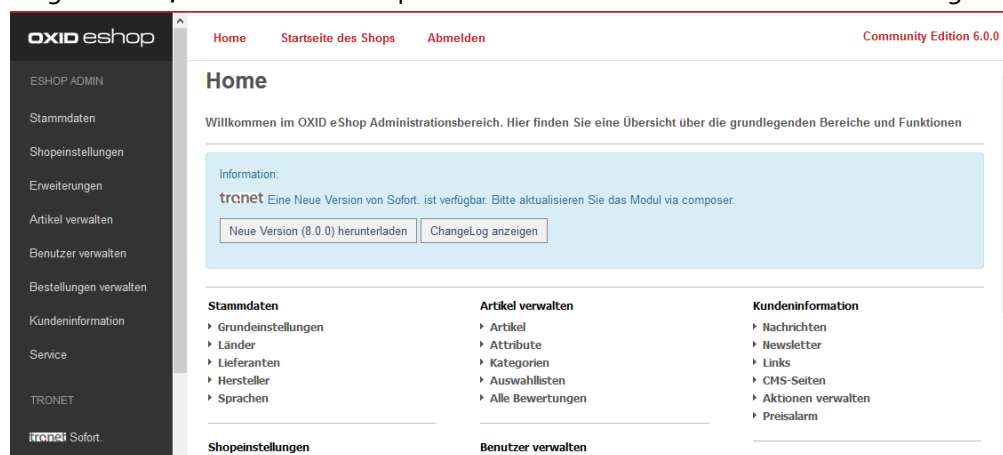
OXID eshop

ESHOP ADMIN
Stammdaten
Shopeinstellungen
Erweiterungen
Artikel verwalten
Benutzer verwalten
Bestellungen verwalten
Kundeninformation
Service
TRONET
tronet Sofort.

Home Startseite des Shops Abmelden Community Edition 6.0.0

Home

Willkommen im OXID eShop Administrationsbereich. Hier finden Sie eine Übersicht über die grundlegenden Bereiche und Funktionen

Information:
tronet Eine Neue Version von Sofort. ist verfügbar. Bitte aktualisieren Sie das Modul via composer.
Neue Version (8.0.0) herunterladen ChangeLog anzeigen

Stammdaten
▸ Grundeinstellungen
▸ Länder
▸ Lieferanten
▸ Hersteller
▸ Sprachen

Shopeinstellungen

Artikel verwalten
▸ Artikel
▸ Attribute
▸ Kategorien
▸ Auswahllisten
▸ Alle Bewertungen

Benutzer verwalten

Kundeninformation
▸ Nachrichten
▸ Newsletter
▸ Links
▸ CMS-Seiten
▸ Aktionen verwalten
▸ Preisalarm